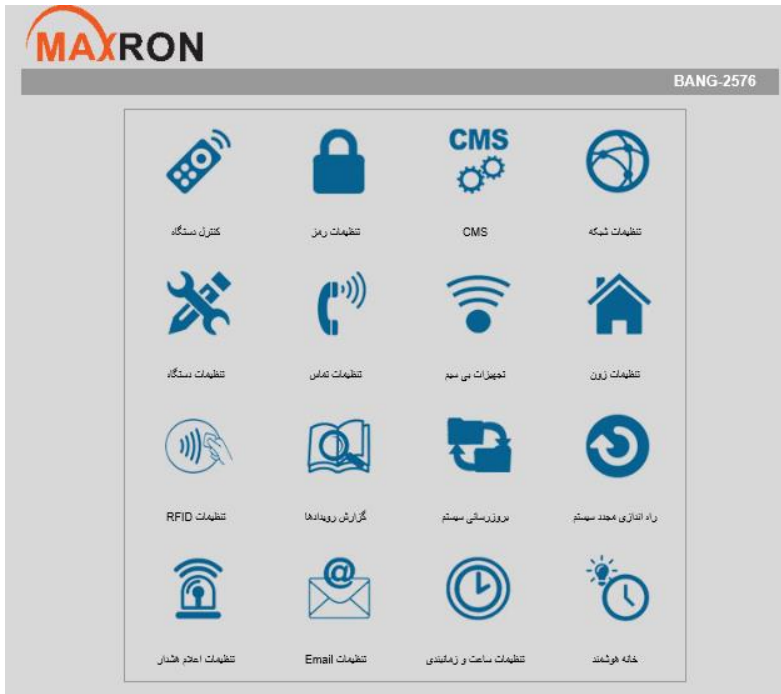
MAXRON

BANG-2576

CMS

تنظیمات شبکه

CMS

تنظیمات رمز

کنترل دستگاه

تنظیمات زون

تجهیزات بی سیم

تنظیمات تماس

تنظیمات دستگاه

راه اندازی مجدد سیستم

بروزرسانی سیستم

گزارش رویدادها

تنظیمات RFID

@

خانه هوشمند

تنظیمات ساعت و زمانبندی

تنظیمات Email

تنظیمات اعلام هشدار